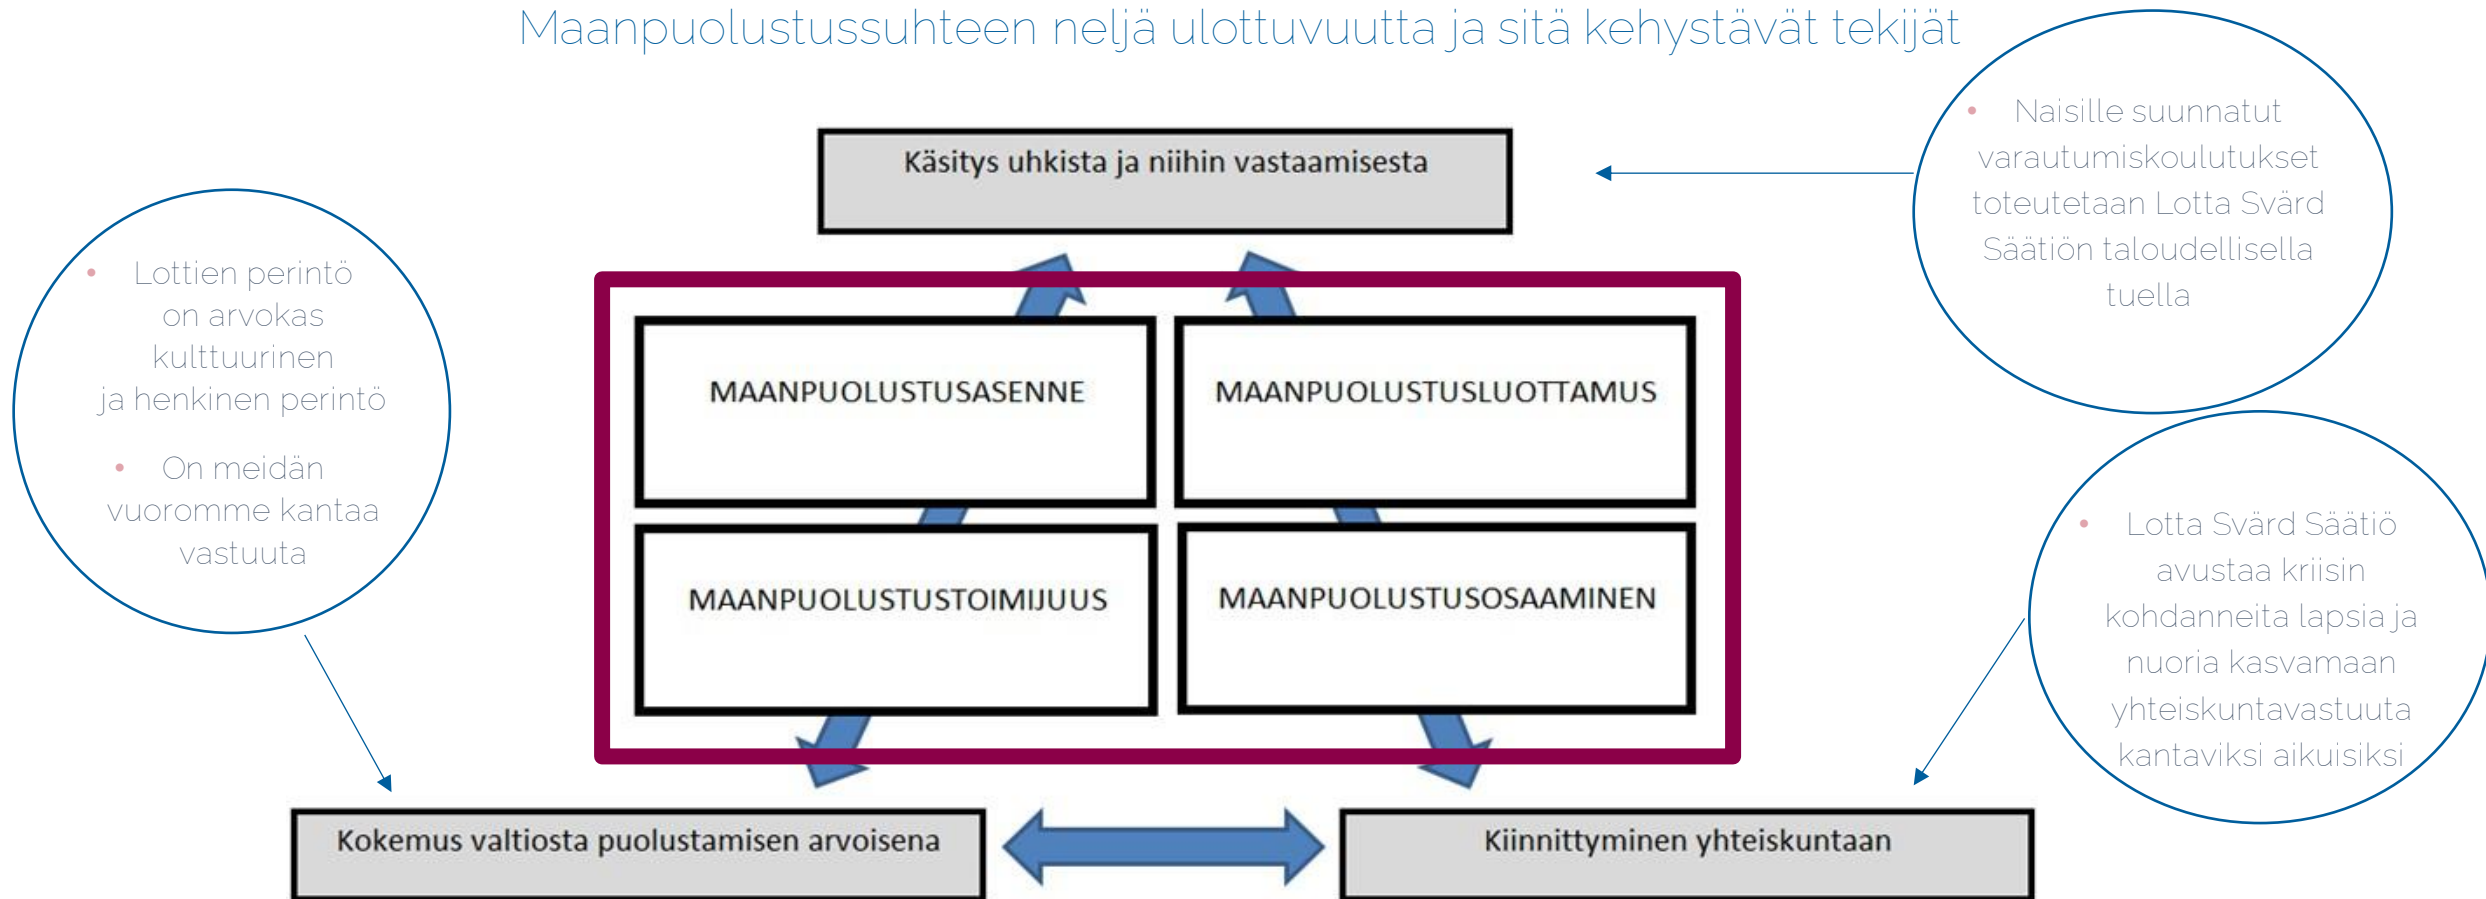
Maanpuolustussuhteen neljä ulottuvuutta ja sitä kehystävät tekijät

- Lottien perintö on arvokas kulttuurinen ja henkinen perintö
- On meidän vuoromme kantaa vastuuta

Käsitys uhkista ja niihin vastaamisesta

- Naisille suunnatut varautumiskoulutukset toteutetaan Lotta Svärd Säätiön taloudellisella tuella

MAANPUOLUSTUSASENNE

MAANPUOLUSTUSLUOTTAMUS

MAANPUOLUSTUSTOIMIJUUS

MAANPUOLUSTUSOSAAMINEN

- Lotta Svärd Säätiö avustaa kriisin kohdanneita lapsia ja nuoria kasvamaan yhteiskuntavastuuta kantaviksi aikuisiksi

Kokemus valtiosta puolustamisen arvoisena

Kiinnittyminen yhteiskuntaan